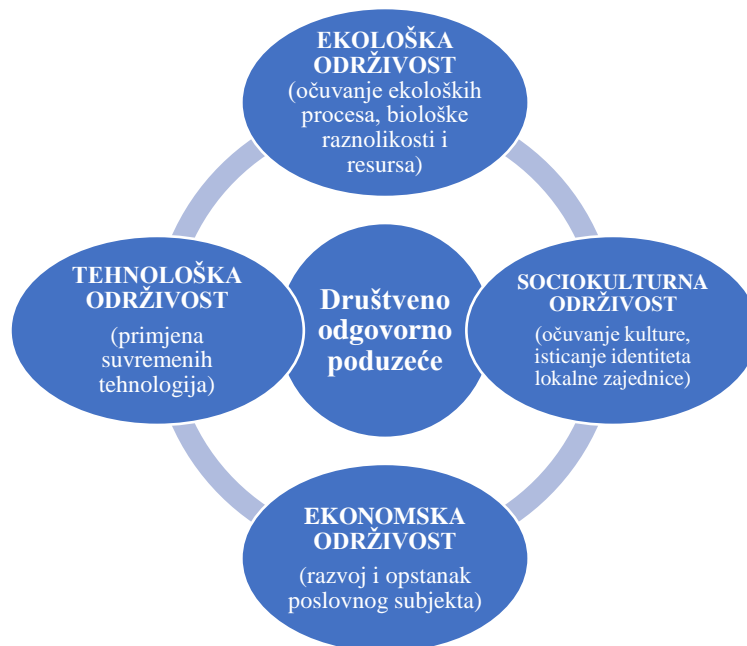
EKOLOŠKA ODRŽIVOST
(očuvanje ekoloških procesa, biološke raznolikosti i resursa)

TEHNOLOŠKA ODRŽIVOST
(primjena suvremenih tehnologija)

Društveno odgovorno poduzeće

SOCIOKULTURNA ODRŽIVOST
(očuvanje kulture, isticanje identiteta lokalne zajednice)

EKONOMSKA ODRŽIVOST
(razvoj i opstanak poslovnog subjekta)